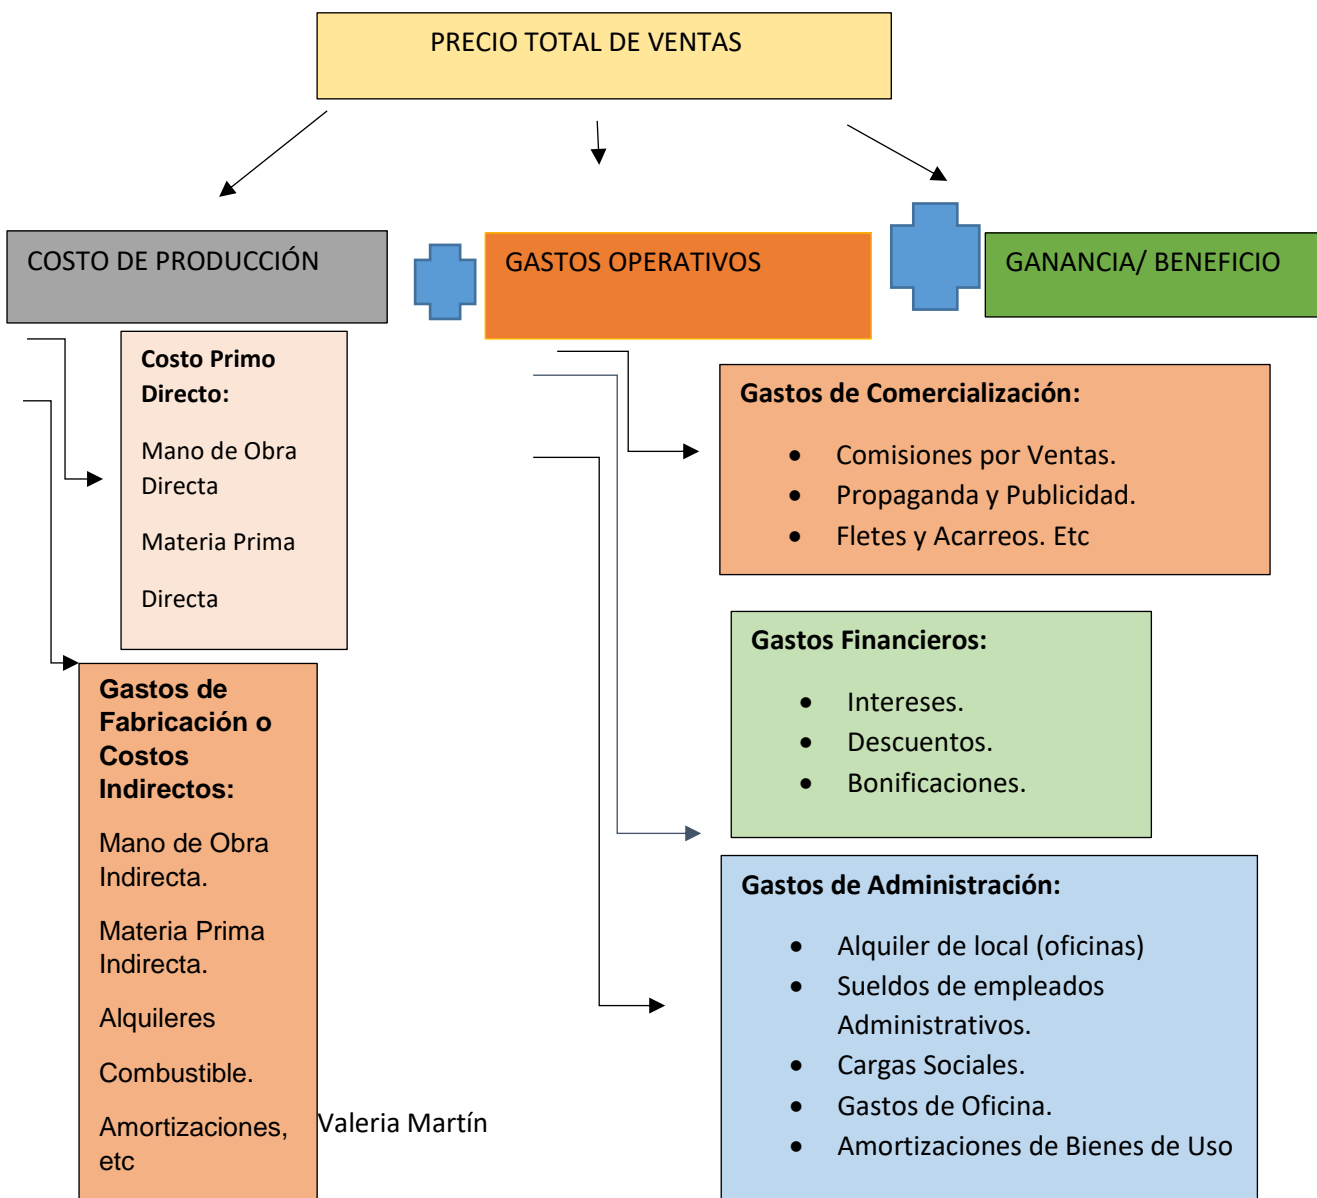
PRECIO TOTAL DE VENTAS

COSTO DE PRODUCCIÓN

GASTOS OPERATIVOS

GANANCIA/ BENEFICIO

Costo Primo Directo:

Mano de Obra Directa

Materia Prima

Directa

Gastos de Comercialización:

- Comisiones por Ventas.
- Propaganda y Publicidad.
- Fletes y Acarreos. Etc

Gastos Financieros:

- Intereses.
- Descuentos.
- Bonificaciones.

Gastos de Fabricación o Costos Indirectos:

Mano de Obra Indirecta.

Materia Prima Indirecta.

Alquileres

Combustible.

Amortizaciones, etc

Valeria Martín

Gastos de Administración:

- Alquiler de local (oficinas)
- Sueldos de empleados Administrativos.
- Cargas Sociales.
- Gastos de Oficina.
- Amortizaciones de Bienes de Uso